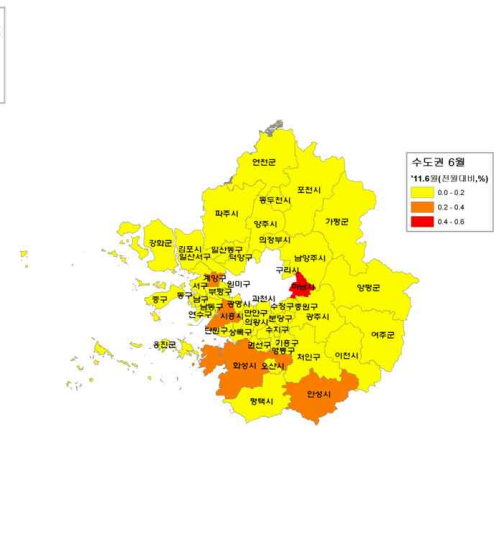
수도권 6월
'11.6월(전월대비,%)
0.0 - 0.2
0.2 - 0.4
0.4 - 0.6

연천군
포천시
동두천시
파주시
양주시
가평군
의정부시
강화군
김포시
일산동구
일산서구
덕양구
남양주시
구리시
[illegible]
양평군
계양구
서구
부평구
원미구
중구
동구
남구
과천시
광명시
수정구
중원구
남동구
시흥시
만안구
광주시
연수구
의왕시
분당구
여주군
단원구
상록구
수지구
옹진군
권선구
기흥구
팔달구
처인구
이천시
화성시
오산시
안성시
평택시